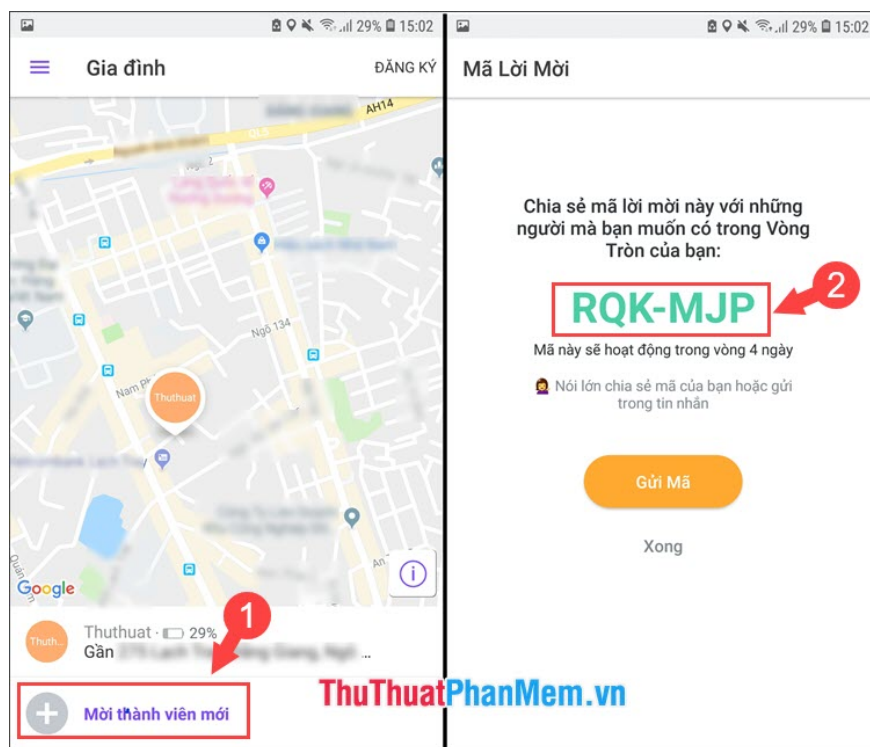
29% 15:02

Gia đình

ĐĂNG KÝ

AH14

Ngõ 134

Nam Ph

Thuthuat

Google

Thuth.

Thuthuat · 29%

Gần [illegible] ...

1

Mời thành viên mới

29% 15:02

Mã Lời Mời

Chia sẻ mã lời mời này với những người mà bạn muốn có trong Vòng Tròn của bạn:

RQK-MJP

2

Mã này sẽ hoạt động trong vòng 4 ngày

Nói lớn chia sẻ mã của bạn hoặc gửi trong tin nhắn

Gửi Mã

Xong

ThuThuatPhanMem.vn